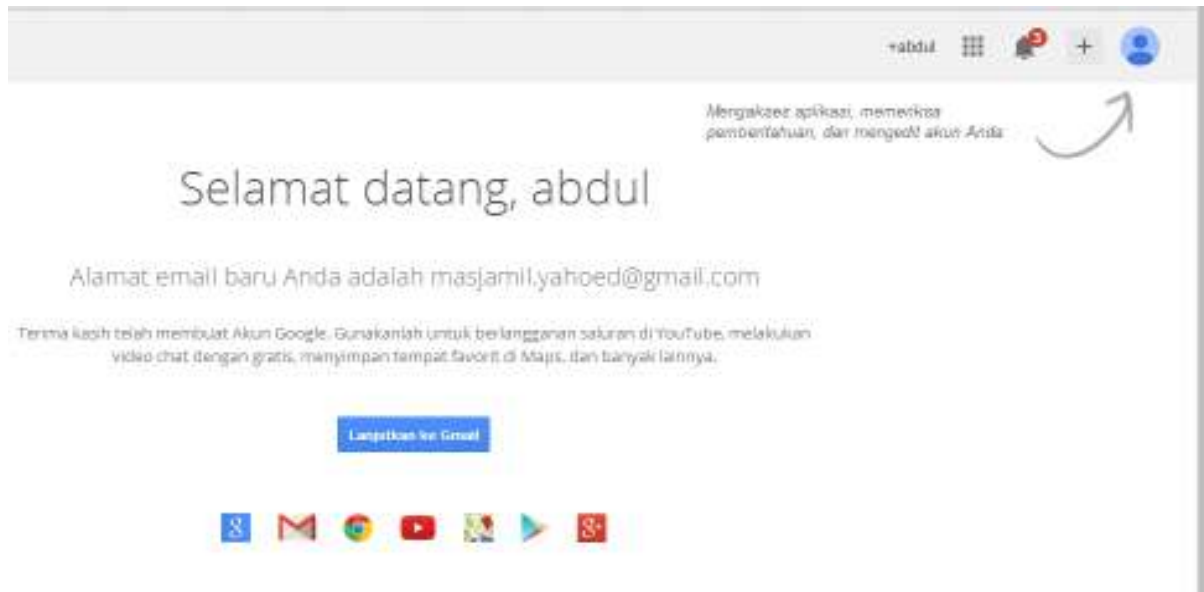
+abdul

3

+

Mengakses aplikasi, memeriksa pemberitahuan, dan mengedit akun Anda

Selamat datang, abdul

Alamat email baru Anda adalah masjamil.yahoed@gmail.com

Terima kasih telah membuat Akun Google. Gunakanlah untuk berlangganan saluran di YouTube, melakukan video chat dengan gratis, menyimpan tempat favorit di Maps, dan banyak lainnya.

Lanjutkan ke Gmail

8

8+